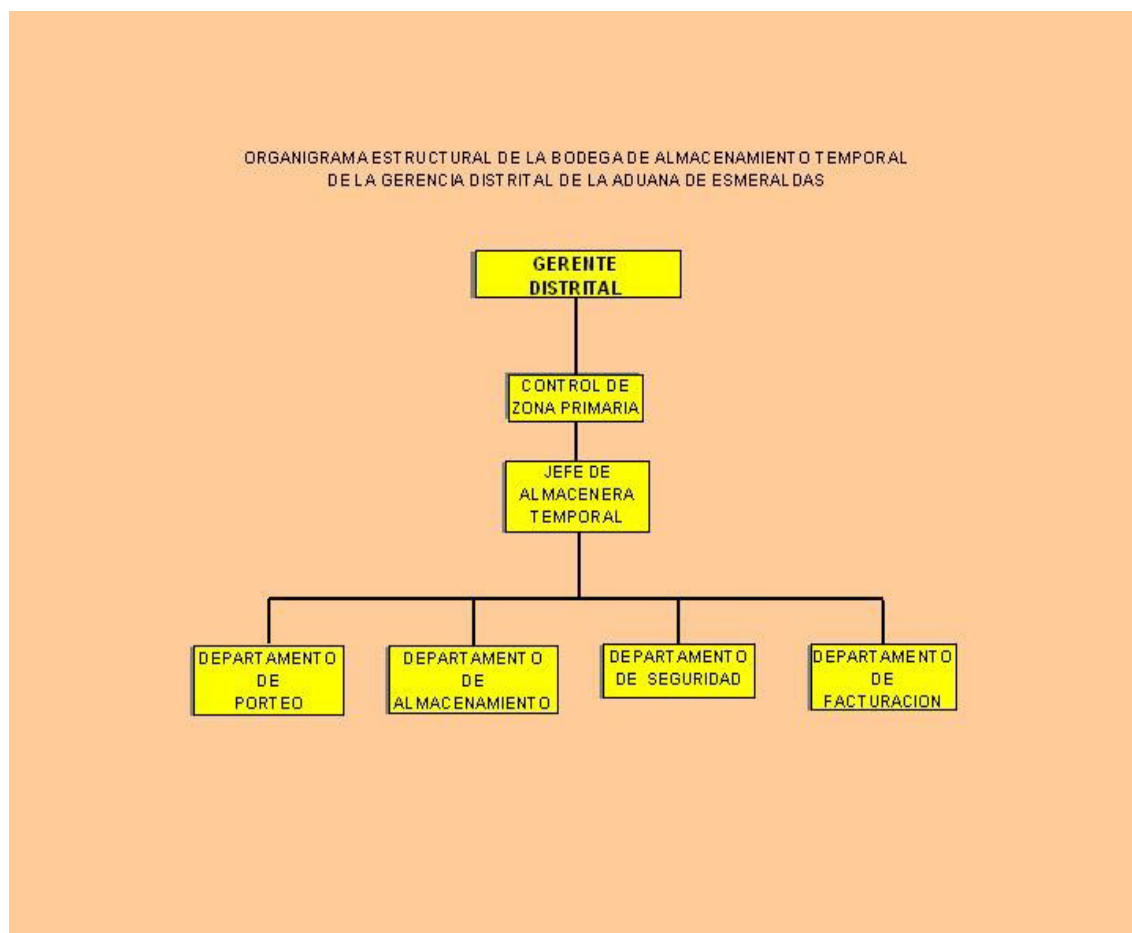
ORGANIGRAMA ESTRUCTURAL DE LA BODEGA DE ALMACENAMIENTO TEMPORAL
DE LA GERENCIA DISTRITAL DE LA ADUANA DE ESMERALDAS

GERENTE DISTRITAL

CONTROL DE ZONA PRIMARIA

JEFE DE ALMACENERA TEMPORAL

DEPARTAMENTO DE PORTEO

DEPARTAMENTO DE ALMACENAMIENTO

DEPARTAMENTO DE SEGURIDAD

DEPARTAMENTO DE FACTURACION